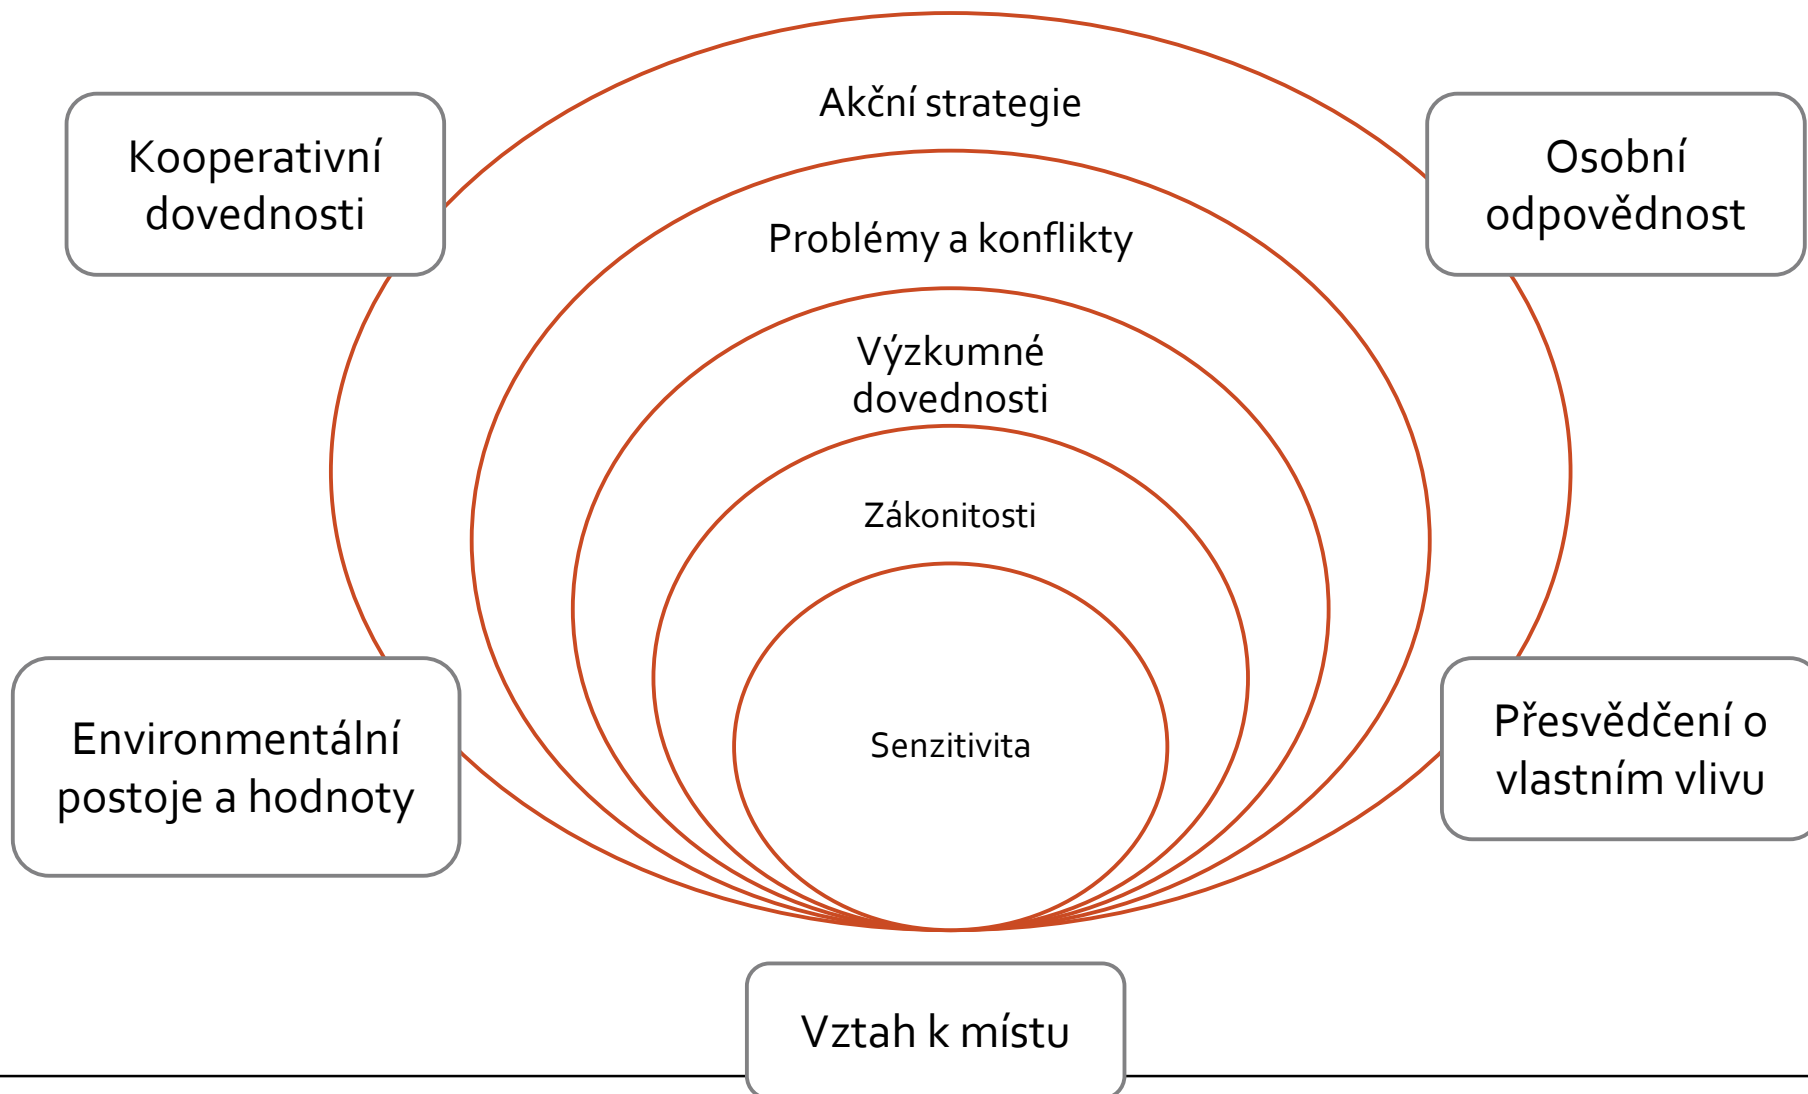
Kooperativní dovednosti

Akční strategie

Osobní odpovědnost

Problémy a konflikty

Výzkumné dovednosti

Zákonitosti

Senzitivita

Environmentální postoje a hodnoty

Přesvědčení o vlastním vlivu

Vztah k místu